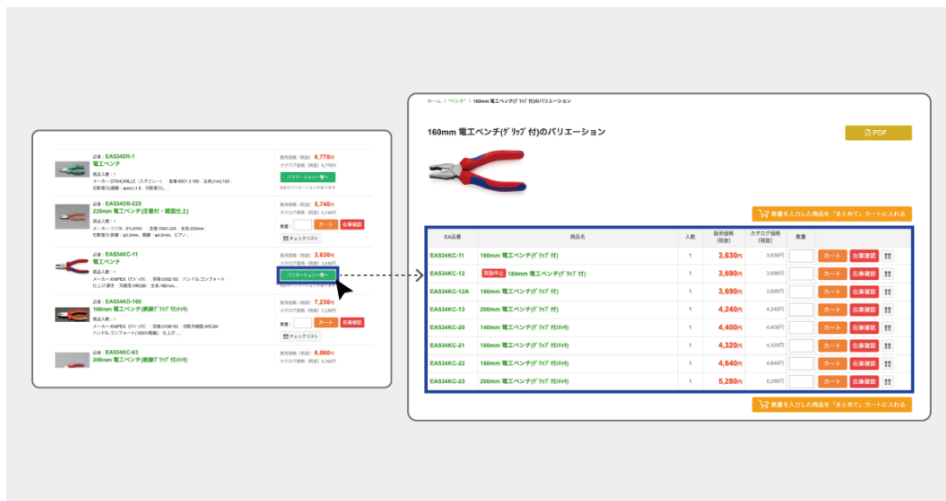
品番：EA534SR-1
電工ペンチ
商品入数：1
メーカー:STAHLWILLE（スタビレー）
販売価格 4,770円
バリエーション一覧へ

品番：EA534DB-225
225mm 電工ペンチ(圧着付・緩着仕上)
商品入数：1
販売価格 5,740円
数量
カート
在庫確認
チェックリスト

品番：EA534KC-11
電工ペンチ
商品入数：1
メーカー:KNIPEX（クニペックス）
販売価格 3,630円
バリエーション一覧へ

品番：EA534KD-160
160mm 電工ペンチ(絶縁ｸﾞﾘｯﾌﾟ付/VDE)
商品入数：1
メーカー:KNIPEX（クニペックス）
販売価格 7,230円
数量
カート
在庫確認
チェックリスト

品番：EA534KC-63
200mm 電工ペンチ(絶縁ｸﾞﾘｯﾌﾟ付/VDE)
販売価格 6,060円

ホーム > "ペンチ" > 160mm 電工ペンチ(ｸﾞﾘｯﾌﾟ付)のバリエーション

160mm 電工ペンチ(ｸﾞﾘｯﾌﾟ付)のバリエーション

PDF

数量を入力した商品を「まとめて」カートに入れる

| EA品番 | 商品名 | 入数 | 販売価格(税抜) | カタログ価格(税抜) | 数量 | | | |
|---|---|---|---|---|---|---|---|---|
| EA534KC-11 | 160mm 電工ペンチ(ｸﾞﾘｯﾌﾟ付) | 1 | 3,630円 | 3,630円 | | カート | 在庫確認 | |
| EA534KC-12 | 販売中止 160mm 電工ペンチ(ｸﾞﾘｯﾌﾟ付) | 1 | 3,690円 | 3,690円 | | カート | 在庫確認 | |
| EA534KC-12A | 160mm 電工ペンチ(ｸﾞﾘｯﾌﾟ付) | 1 | 3,690円 | 3,690円 | | カート | 在庫確認 | |
| EA534KC-13 | 200mm 電工ペンチ(ｸﾞﾘｯﾌﾟ付) | 1 | 4,240円 | 4,240円 | | カート | 在庫確認 | |
| EA534KC-20 | 140mm 電工ペンチ(ｸﾞﾘｯﾌﾟ付/VDE) | 1 | 4,400円 | 4,400円 | | カート | 在庫確認 | |
| EA534KC-21 | 160mm 電工ペンチ(ｸﾞﾘｯﾌﾟ付/VDE) | 1 | 4,320円 | 4,320円 | | カート | 在庫確認 | |
| EA534KC-22 | 180mm 電工ペンチ(ｸﾞﾘｯﾌﾟ付/VDE) | 1 | 4,640円 | 4,640円 | | カート | 在庫確認 | |
| EA534KC-23 | 200mm 電工ペンチ(ｸﾞﾘｯﾌﾟ付/VDE) | 1 | 5,280円 | 5,280円 | | カート | 在庫確認 | |

数量を入力した商品を「まとめて」カートに入れる